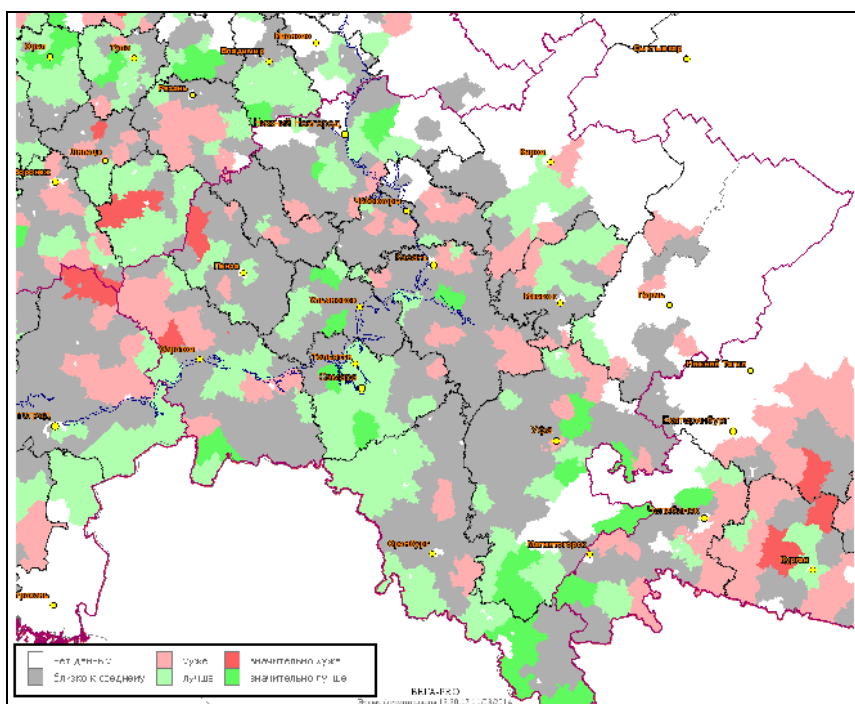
Орёл
Тула
Владимир
Иваново
Сыктывкар
Рязань
Нижний Новгород
Липецк
Киров
Воронеж
Чебоксары
Казань
Пенза
Ижевск
Пермь
Ульяновск
Саратов
Тольятти
Самара
Нижний Тагил
Екатеринбург
Уфа
Челябинск
Оренбург
Магнитогорск
Курган
нет данных
хуже
значительно хуже
близко к среднему
лучше
значительно лучше
ВЕГА-PRO
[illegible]